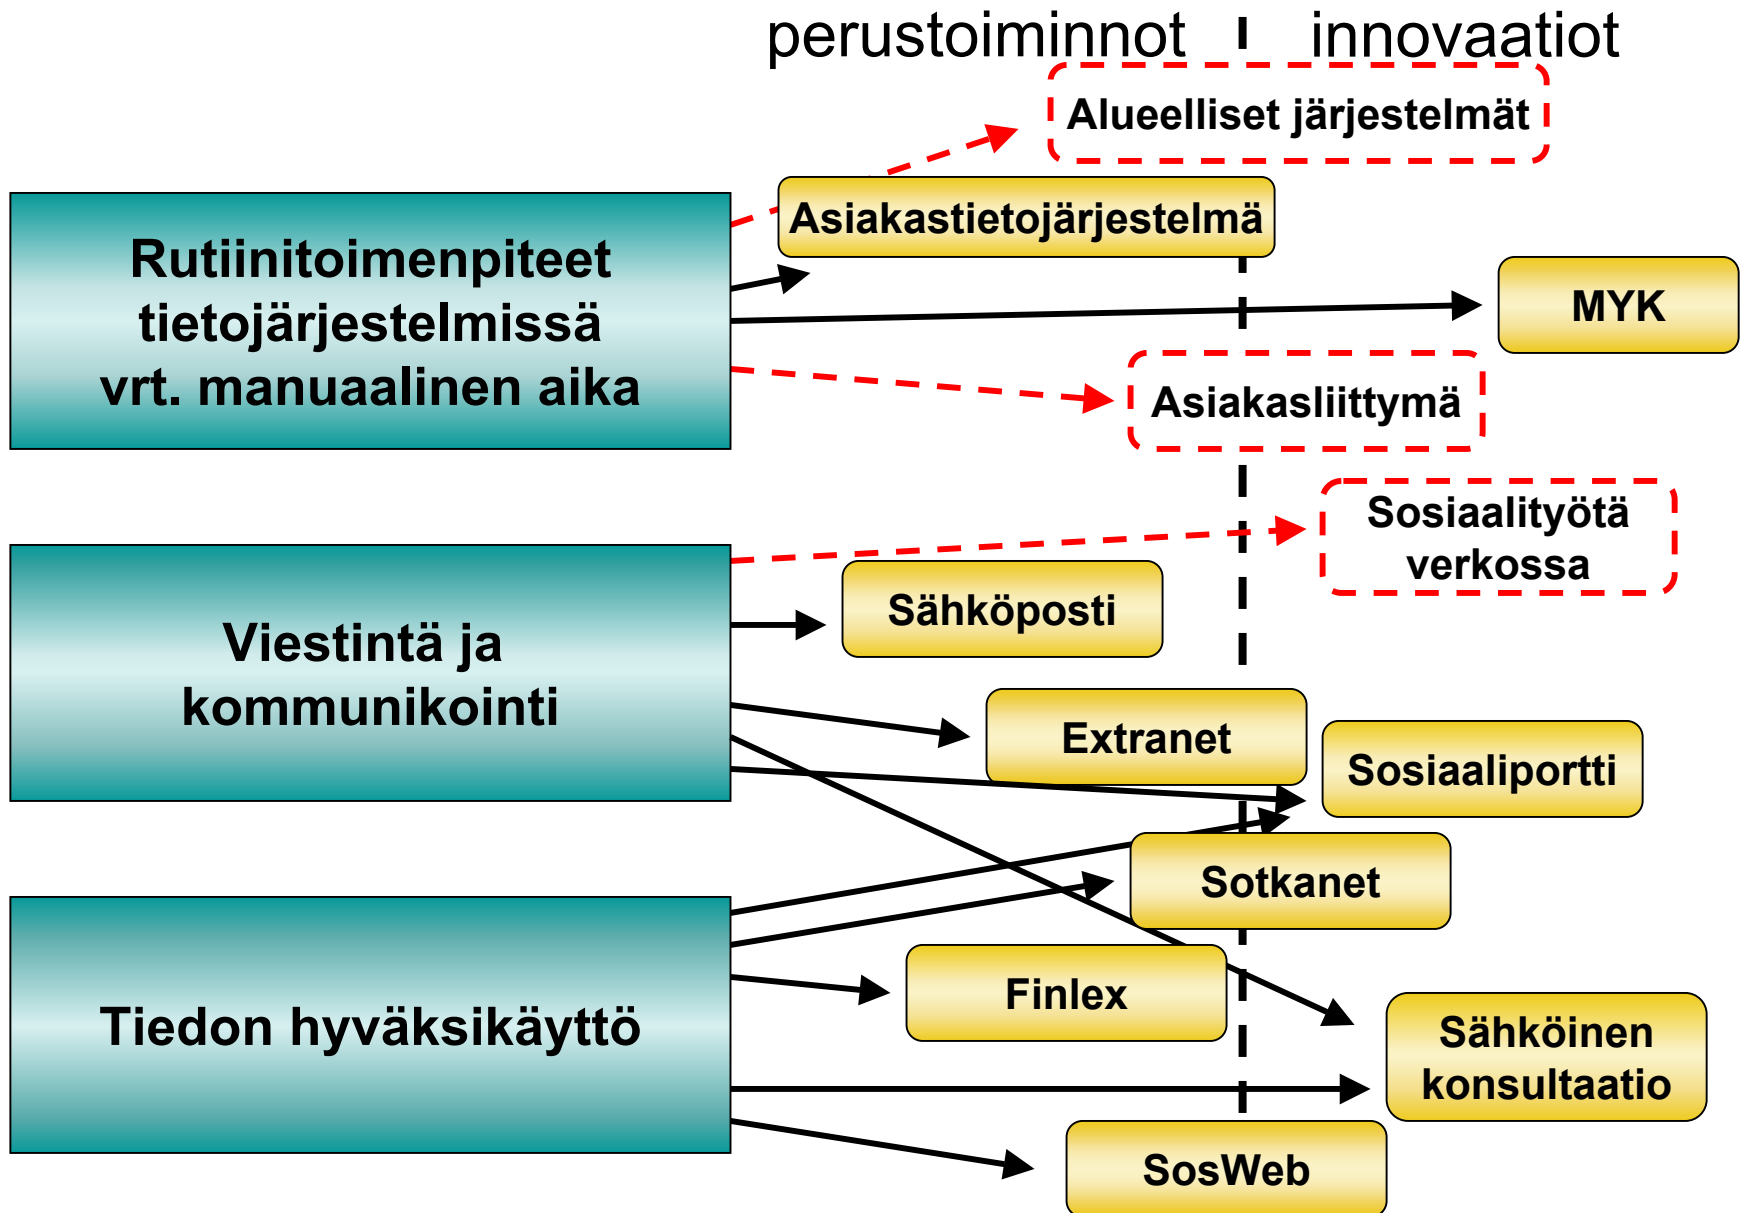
perustoiminnot innovaatiot

Alueelliset järjestelmät

Asiakastietojärjestelmä

Rutiinitoimenpiteet tietojärjestelmissä vrt. manuaalinen aika

MYK

Asiakasliittymä

Sosiaalityötä verkossa

Sähköposti

Viestintä ja kommunikointi

Extranet

Sosiaaliportti

Sotkanet

Tiedon hyväksikäyttö

Finlex

Sähköinen konsultaatio

SosWeb